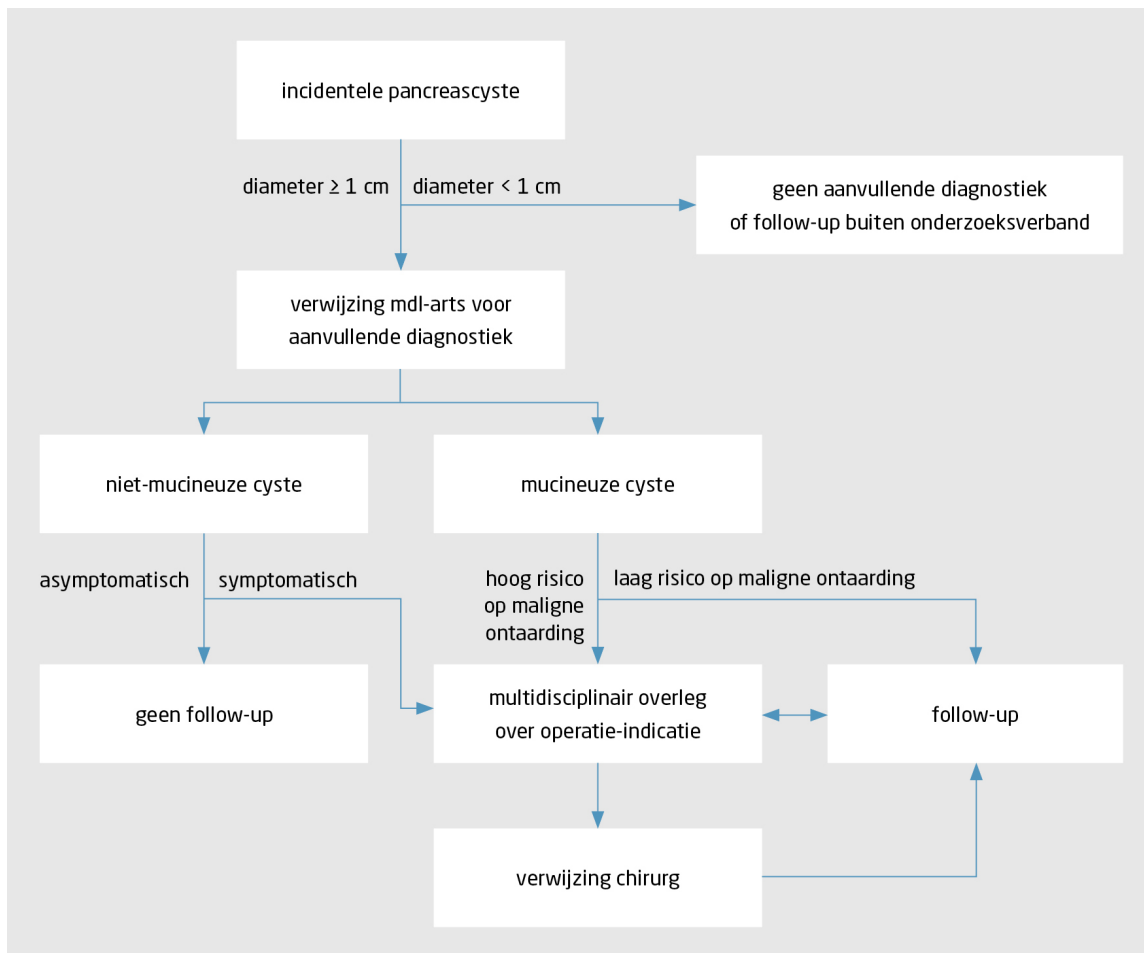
incidentele pancreascyste

diameter $\geq$ 1 cm

diameter < 1 cm

geen aanvullende diagnostiek of follow-up buiten onderzoeksverband

verwijzing mdl-arts voor aanvullende diagnostiek

niet-mucineuze cyste

mucineuze cyste

asymptomatisch

symptomatisch

hoog risico op maligne ontaarding

laag risico op maligne ontaarding

geen follow-up

multidisciplinair overleg over operatie-indicatie

follow-up

verwijzing chirurg